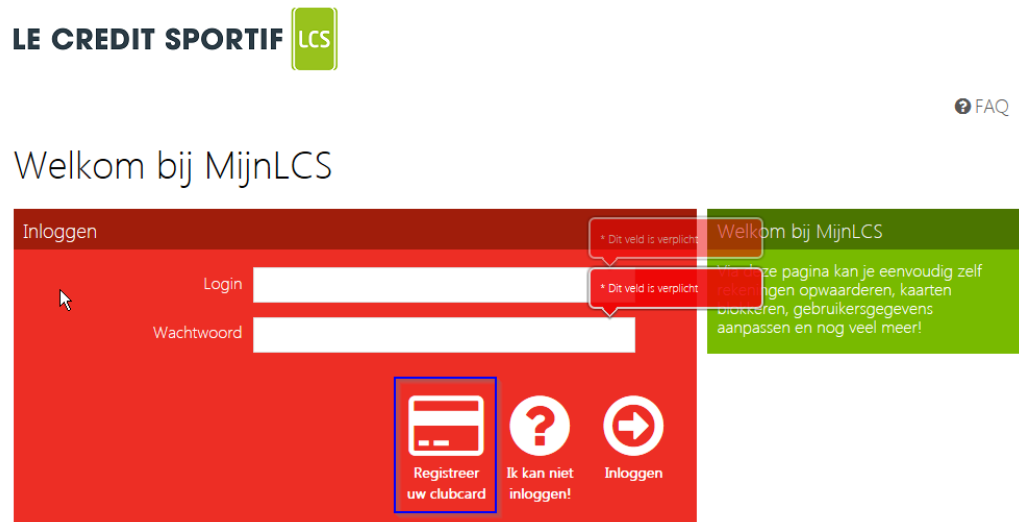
LE CREDIT SPORTIF LCS

FAQ

Welkom bij MijnLCS

Inloggen

* Dit veld is verplicht

* Dit veld is verplicht

Login

Wachtwoord

Registreer uw clubcard

Ik kan niet inloggen!

Inloggen

Welkom bij MijnLCS

Via deze pagina kan je eenvoudig zelf rekeningen opwaarderen, kaarten blokkeren, gebruikersgegevens aanpassen en nog veel meer!